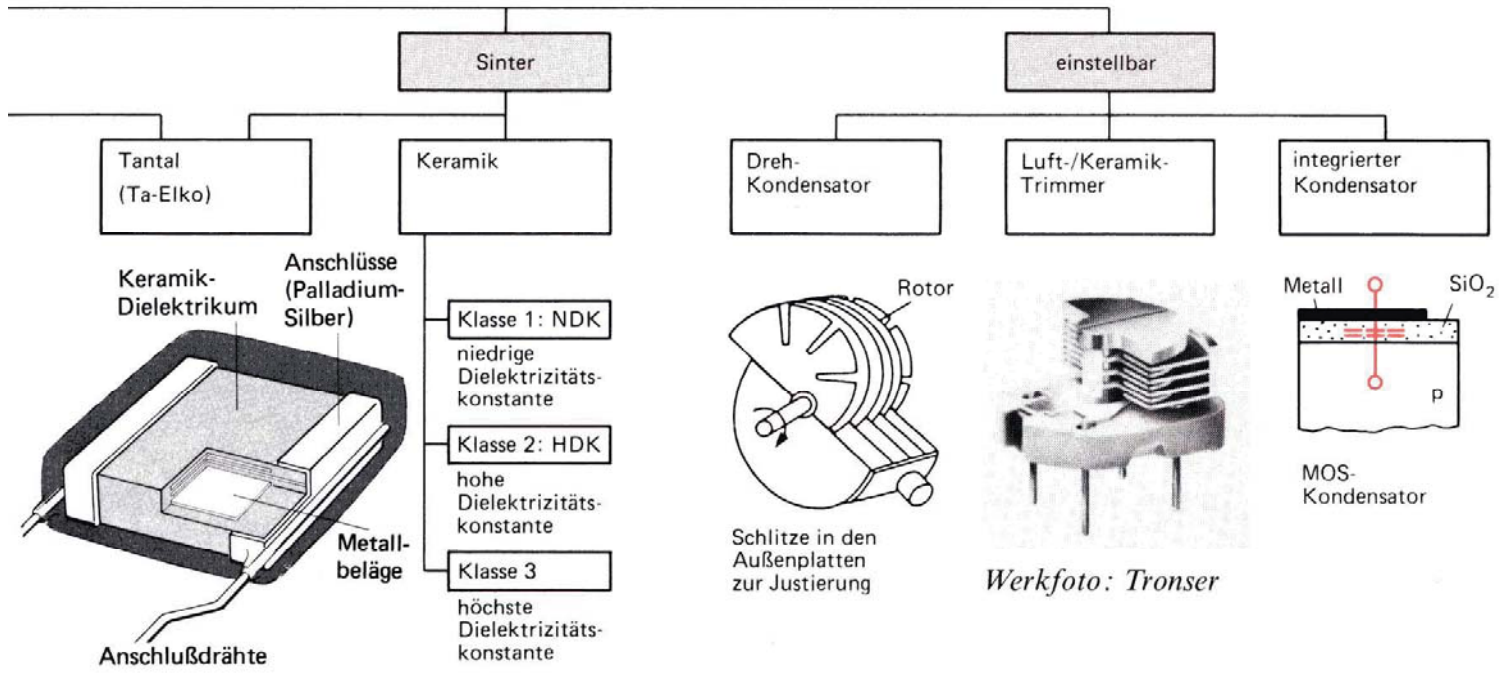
Sinter

einstellbar

Tantal (Ta-Elko)

Keramik

Dreh-Kondensator

Luft-/Keramik-Trimmer

integrierter Kondensator

Keramik-Dielektrikum

Anschlüsse (Palladium-Silber)

Metallbeläge

Anschlußdrähte

Klasse 1: NDK

niedrige Dielektrizitätskonstante

Klasse 2: HDK

hohe Dielektrizitätskonstante

Klasse 3

höchste Dielektrizitätskonstante

Rotor

Schlitze in den Außenplatten zur Justierung

Werkfoto: Tronser

Metall

$SiO_2$

p

MOS-Kondensator